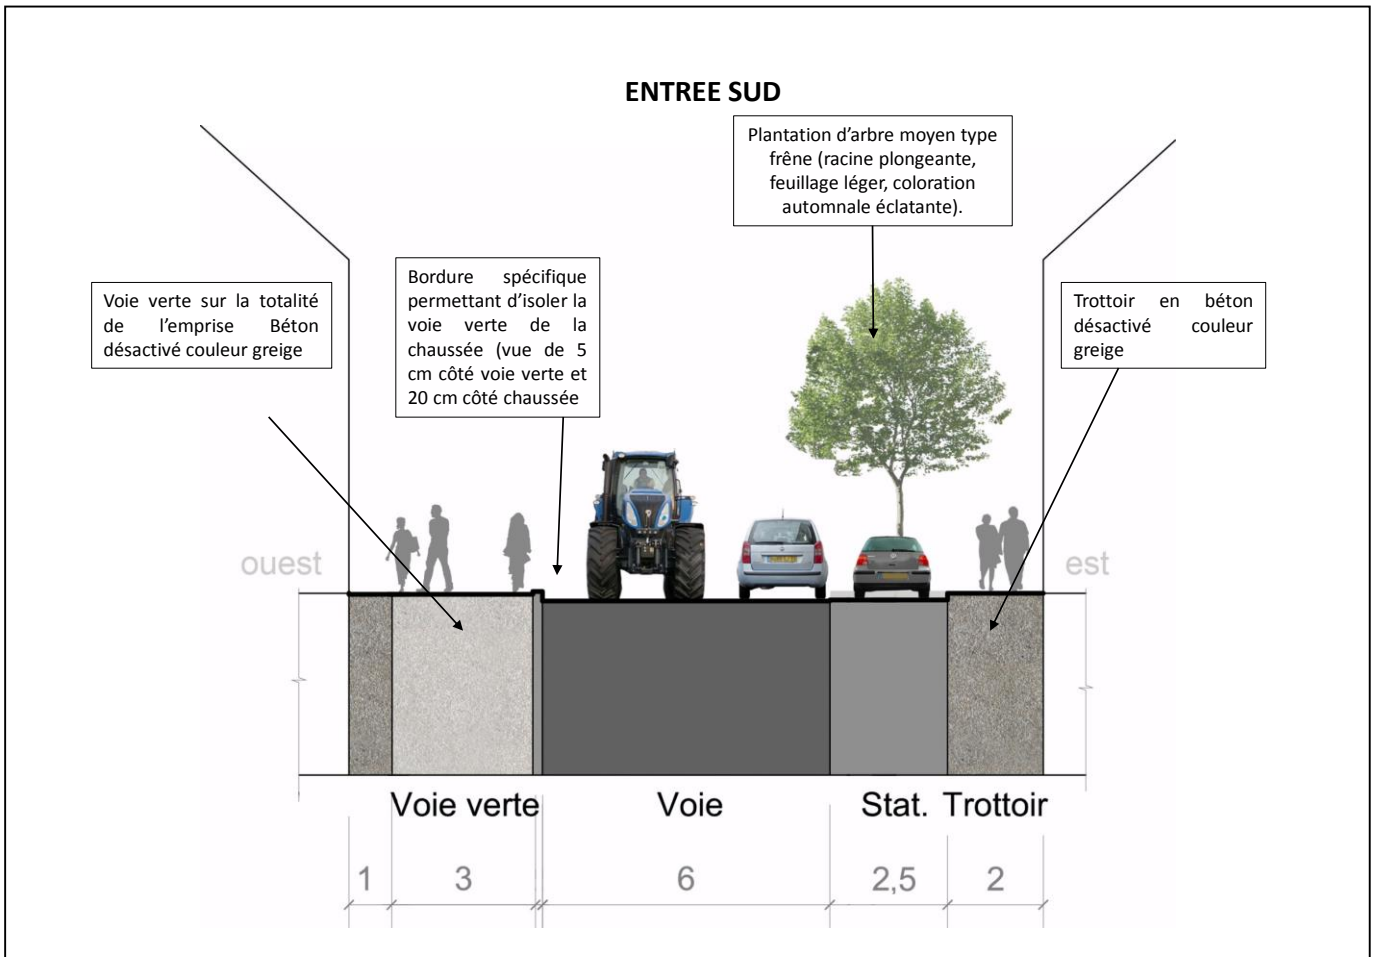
ENTREE SUD

Plantation d'arbre moyen type frêne (racine plongeante, feuillage léger, coloration automnale éclatante).

Bordure spécifique permettant d'isoler la voie verte de la chaussée (vue de 5 cm côté voie verte et 20 cm côté chaussée

Voie verte sur la totalité de l'emprise Béton désactivé couleur greige

Trottoir en béton désactivé couleur greige

ouest

est

Voie verte

Voie

Stat.

Trottoir

1

3

6

2,5

2